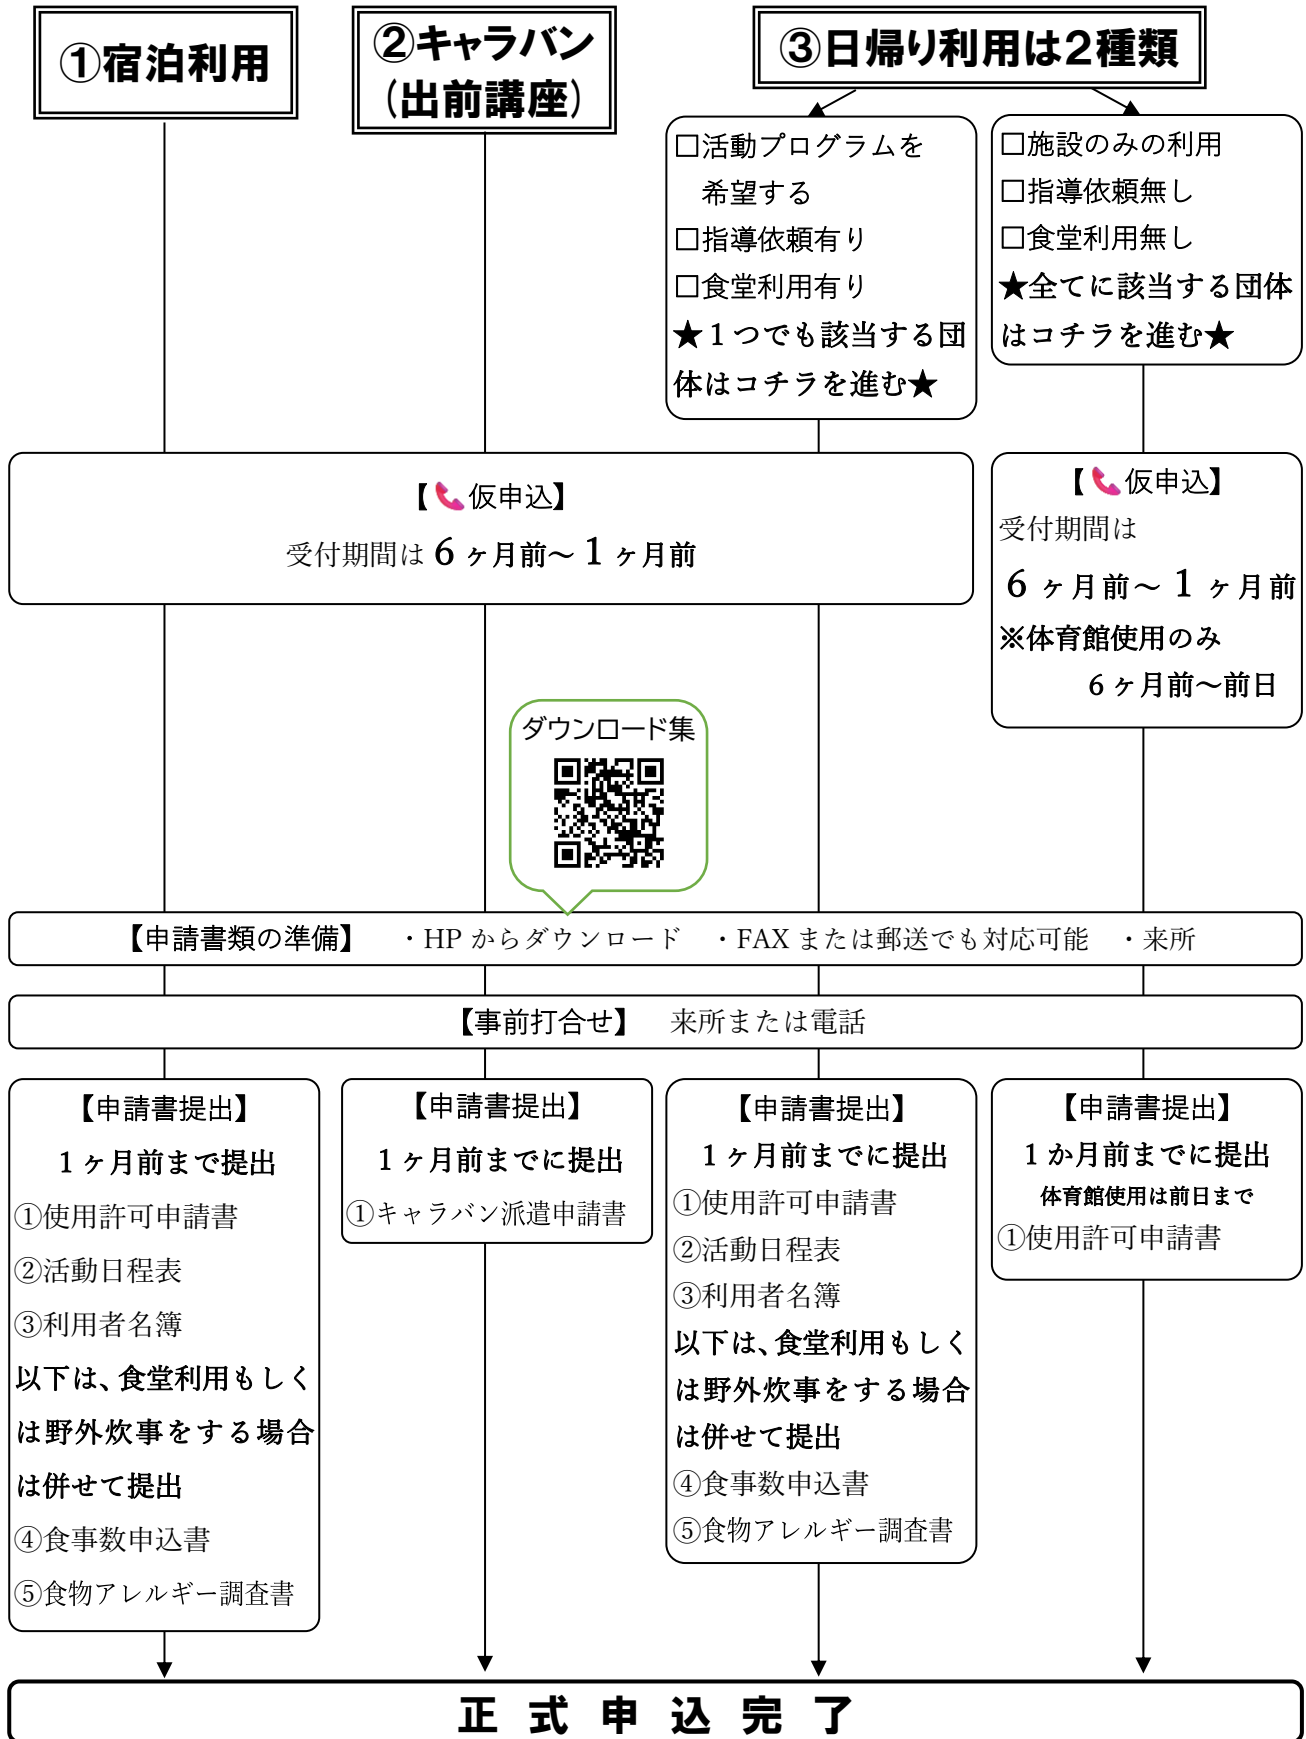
①宿泊利用

②キャラバン（出前講座）

③日帰り利用は2種類

☐活動プログラムを希望する
☐指導依頼有り
☐食堂利用有り
★1つでも該当する団体はコチラを進む★

☐施設のみの利用
☐指導依頼無し
☐食堂利用無し
★全てに該当する団体はコチラを進む★

【📞仮申込】
受付期間は6ヶ月前～1ヶ月前

【📞仮申込】
受付期間は
6ヶ月前～1ヶ月前
※体育館使用のみ
6ヶ月前～前日

ダウンロード集

【申請書類の準備】 ・HPからダウンロード ・FAXまたは郵送でも対応可能 ・来所

【事前打合せ】 来所または電話

【申請書提出】
1ヶ月前まで提出
①使用許可申請書
②活動日程表
③利用者名簿
以下は、食堂利用もしくは野外炊事をする場合は併せて提出
④食事数申込書
⑤食物アレルギー調査書

【申請書提出】
1ヶ月前までに提出
①キャラバン派遣申請書

【申請書提出】
1ヶ月前までに提出
①使用許可申請書
②活動日程表
③利用者名簿
以下は、食堂利用もしくは野外炊事をする場合は併せて提出
④食事数申込書
⑤食物アレルギー調査書

【申請書提出】
1か月前までに提出
体育館使用は前日まで
①使用許可申請書

正 式 申 込 完 了